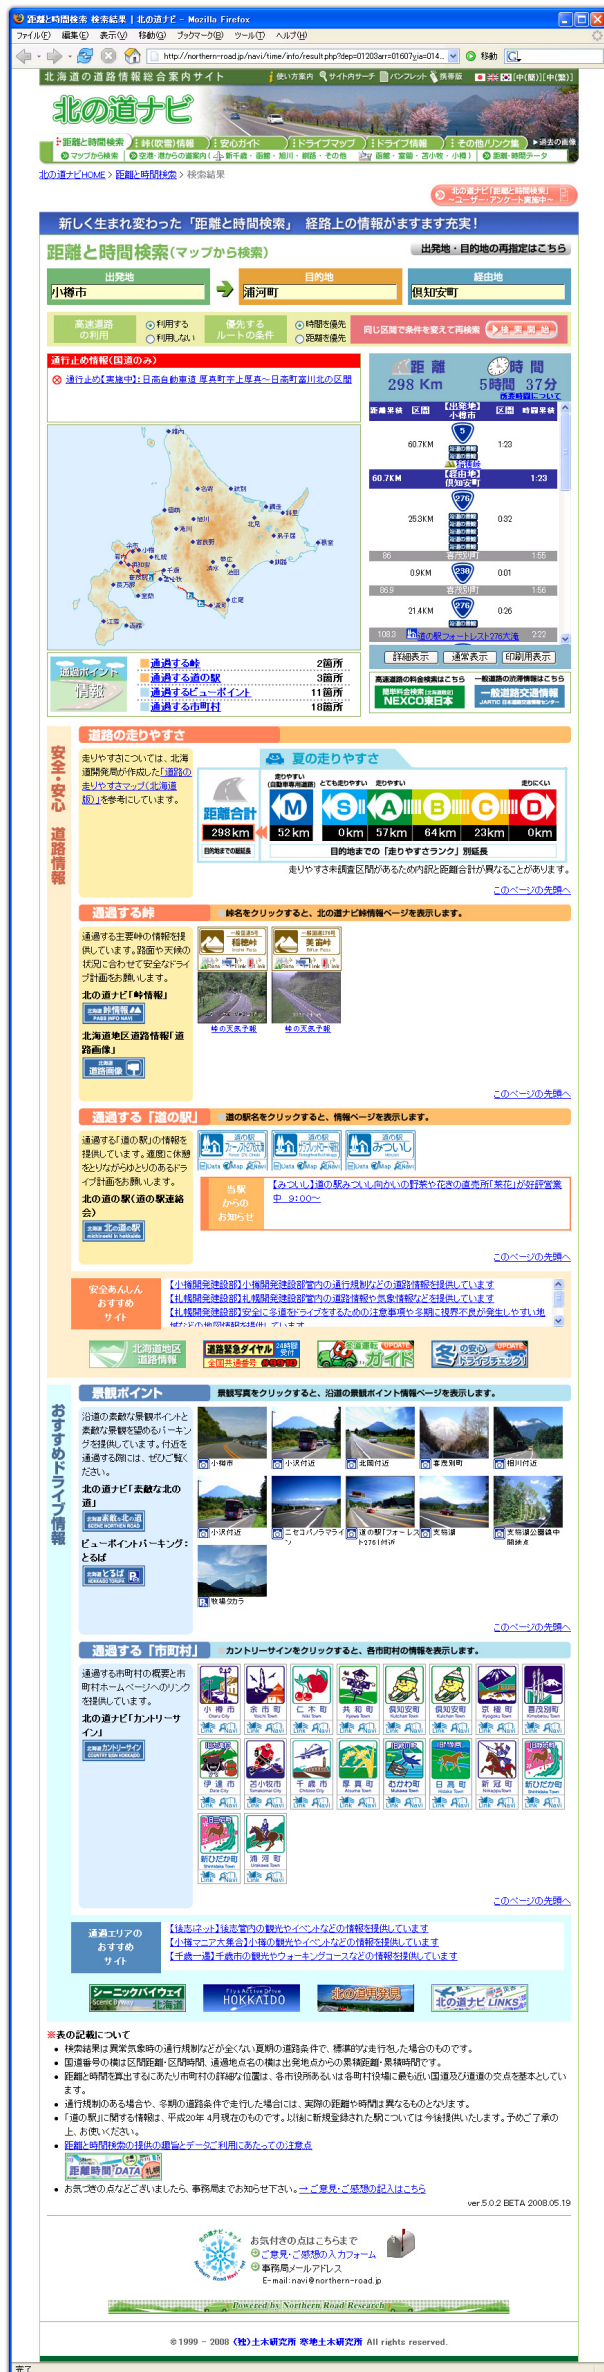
距離と時間検索 検索結果 | 北の道ナビ - Mozilla Firefox

ファイル(F) 編集(E) 表示(V) 移動(G) ブックマーク(B) ツール(T) ヘルプ(H)

http://northern-road.jp/navi/time/info/result.php?dep=01203arr=01607via=014... 移動

北海道の道路情報総合案内サイト

使い方案内 サイトサーチ パンフレット 携帯版 [中(簡)] [中(繁)]

北の道ナビ

距離と時間検索 峠(吹雪)情報 安心ガイド ドライブマップ ドライブ情報 その他リンク集 ▸過去の画像

マップから検索 空港・港からの道案内 新千歳・函館・旭川・釧路・その他 函館・室蘭・苫小牧・小樽 距離・時間データ

北の道ナビHOME > 距離と時間検索 > 検索結果

北の道ナビ「距離と時間検索」～ユーザー・アンケート実施中～

新しく生まれ変わった「距離と時間検索」 経路上の情報がますます充実!

距離と時間検索(マップから検索)

出発地・目的地の再指定はこちら

| 出発地 | 目的地 | 経由地 |
|---|---|---|
| 小樽市 | 浦河町 | 倶知安町 |

高速道路の利用 ◉利用する ○利用しない 優先するルートの条件 ◉時間を優先 ○距離を優先 同じ区間で条件を変えて再検索 検索開始

通行止め情報(国道のみ)

通行止め【実施中】日高自動車道 厚真町字上厚真～日高町富川北の区間

稚内 北見 網走 留萌 旭川 倶知安 札幌 千歳 苫小牧 室蘭 函館 江差 帯広 釧路 根室 浦河 広尾 日高

距離 298 Km 時間 5時間 37分

所要時間について

| 距離累積 | 区間 | | 区間 | 時間累積 |
|---|---|---|---|---|
| | | [出発地] 小樽市 | | |
| | 60.7KM | 5 | 1:23 | |
| 60.7KM | | [経由地] 倶知安町 | | 1:23 |
| | 25.3KM | 276 | 0:32 | |
| 86 | | 喜茂別町 | | 1:55 |
| | 0.9KM | 230 | 0:01 | |
| 86.9 | | 喜茂別町 | | 1:56 |
| | 21.4KM | 276 | 0:26 | |
| 108.3 | | 道の駅フォーレスト276大滝 | | 2:22 |

詳細表示 通常表示 印刷用表示

| 通過する峠 | 2箇所 |
|---|---|
| 通過する道の駅 | 3箇所 |
| 通過するビューポイント | 11箇所 |
| 通過する市町村 | 18箇所 |

高速道路の料金検索はこちら NEXCO東日本 一般道路の渋滞情報はこちら 一般道路交通情報

安全・安心 道路情報

道路の走りやすさ

走りやすさについては、北海道開発局が作成した「道路の走りやすさマップ(北海道版)」を参考にしています。

夏の走りやすさ

距離合計 298 km 目的地までの距離長

| M | S | A | B | C | D |
|---|---|---|---|---|---|
| 52 km | 0 km | 57 km | 64 km | 23 km | 0 km |

目的地までの「走りやすさランク」別延長

走りやすさ未調査区間があるため内訳と距離合計が異なることがあります。

このページの先頭へ

通過する峠 峠名をクリックすると、北の道ナビ峠情報ページを表示します。

通過する主要峠の情報を提供しています。路面や天候の状況に合わせて安全なドライブ計画をお願いします。

北の道ナビ「峠情報」

北海道地区道路情報「道路画像」

稲穂峠 美笛峠

峠の天気予報 峠の天気予報

このページの先頭へ

通過する「道の駅」 道の駅名をクリックすると、情報ページを表示します。

通過する「道の駅」の情報を提供しています。道の駅で休憩をとりながらゆとりのあるドライブ計画をお願いします。

北の道の駅(道の駅連絡会)

フォーレスト276大滝 ウトナイ湖 みついし

当駅からのお知らせ 【みついし】道の駅みついし向かいの野菜や花の直売所「采花」が好評営業中 9:00～

このページの先頭へ

安全あんしん おすすめ サイト

【小樽開発建設部】小樽開発建設部管内の通行規制などの道路情報を提供しています
【札幌開発建設部】札幌開発建設部管内の道路情報や気象情報などを提供しています
【札幌開発建設部】安全に冬道をドライブするための注意事項や冬期に視界不良が発生しやすい地域などの地図情報を提供しています

北海道地区道路情報 道路気象ダイヤル 安全運転ガイド 冬の安心ドライブチェック

おすすめドライブ情報

景観ポイント 景観写真をクリックすると、沿道の景観ポイント情報ページを表示します。

沿道の素敵な景観ポイントと素敵な景観を望めるパーキングを提供しています。付近を通過する際には、ぜひご覧ください。

北の道ナビ「素敵な北の道」

ビューポイントパーキング:とるば

小樽市 小沢付近 北岡付近 喜茂別町 相川付近 小沢付近 ニセコパノラマライン 道の駅「フォーレスト276」付近 支笏湖 支笏湖公園線中間地点 牧場タカラ

このページの先頭へ

通過する「市町村」 カントリーサインをクリックすると、各市町村の情報を表示します。

通過する市町村の概要と市町村ホームページへのリンクを提供しています。

北の道ナビ「カントリーサイン」

小樽市 余市町 仁木町 共和町 倶知安町 倶知安町 京極町 喜茂別町 伊達市 苫小牧市 千歳市 厚真町 むかわ町 日高町 新冠町 新ひだか町 新ひだか町 浦河町

このページの先頭へ

通過エリアのおすすめサイト

【後志ネット】後志管内の観光やイベントなどの情報を提供しています
【小樽マニア大集合】小樽の観光やイベントなどの情報を提供しています
【千歳一週】千歳市の観光やウォーキングコースなどの情報を提供しています

シーニックバイウェイ北海道 HOKKAIDO 北の道再発見 北の道ナビLINKS

※表の記載について

・検索結果は異常気象時の通行規制などが全くない夏期の道路条件で、標準的な走行をした場合のものです。
・国道番号の横は区間距離・区間時間、道路地点名の横は出発地点からの累積距離・累積時間です。
・距離と時間を算出するにあたり市町村の詳細な位置は、各市役所あるいは各町村役場に最も近い国道及び道道の交点を基本としています。
・通行規制のある場合や、冬期の道路で走行した場合には、実際の距離や時間は異なるものとなります。
・「道の駅」に関する情報は、平成20年4月現在のものです。以後に新規登録された駅については今後提供いたします。予めご了承の上、お使いください。
・距離と時間検索の提供の趣旨とデータご利用にあたっての注意点

距離時間DATA

・お気づきの点などございましたら、事務局までお知らせ下さい。→ご意見・ご感想の記入はこちら

ver.5.0.2 BETA 2008.05.19

お気付きの点はこちらまで
ご意見・ご感想の入力フォーム
事務局メールアドレス
E-mail:navi@northern-road.jp

Powered by Northern Road Research

© 1999 - 2008 (独)土木研究所 寒地土木研究所 All rights reserved.

完了